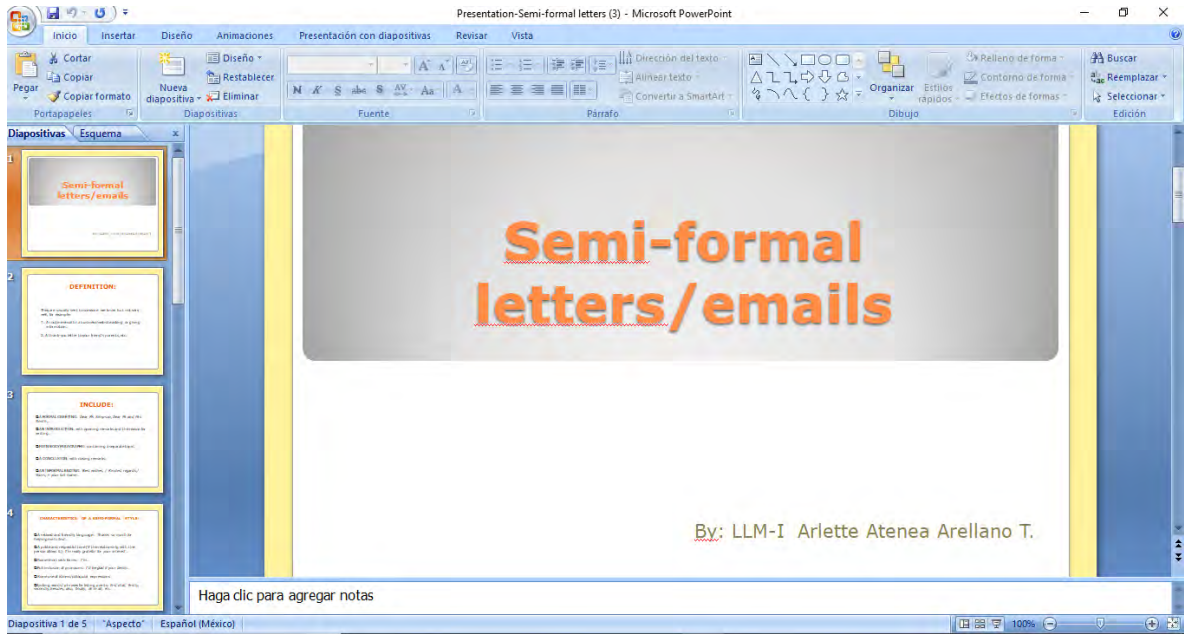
Presentation-Semi-formal letters (3) - Microsoft PowerPoint

Inicio Insertar Diseño Animaciones Presentación con diapositivas Revisar Vista

Cortar
Copiar
Pegar
Copiar formato
Portapapeles

Nueva diapositiva
Diseño
Restablecer
Eliminar
Diapositivas

Fuente

Dirección del texto
Alinear texto
Convertir a SmartArt
Párrafo

Organizar
Estilos rápidos
Relleno de forma
Contorno de forma
Efectos de formas
Dibujo

Buscar
Reemplazar
Seleccionar
Edición

Diapositivas Esquema

1
Semi-formal letters/emails

2
DEFINITION:

3
INCLUDE:

4
CHARACTERISTICS OF A SEMI-FORMAL STYLE:

Semi-formal letters/emails

By: LLM-I Arlette Atenea Arellano T.

Haga clic para agregar notas

Diapositiva 1 de 5 "Aspecto" Español (México) 100%